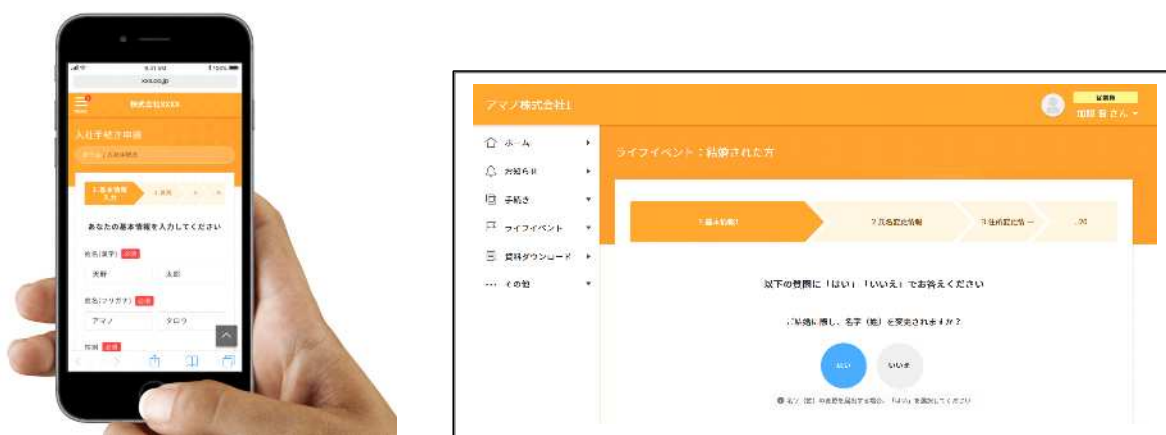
xxx.co.jp

株式会社XXXX

入社手続き申請

1.基本情報入力

あなたの基本情報を入力してください

氏名(漢字) 必須

天野 太郎

氏名(フリガナ) 必須

アマノ タロウ

アマノ株式会社

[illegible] さん

ホーム

お知らせ

手続き

ライフイベント

資料ダウンロード

その他

ライフイベント：結婚された方

1.基本情報

2.氏名変更情報

3.住所変更情報

以下の質問に「はい」「いいえ」でお答えください

ご結婚に際し、名字（姓）を変更されますか？

はい

いいえ

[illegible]